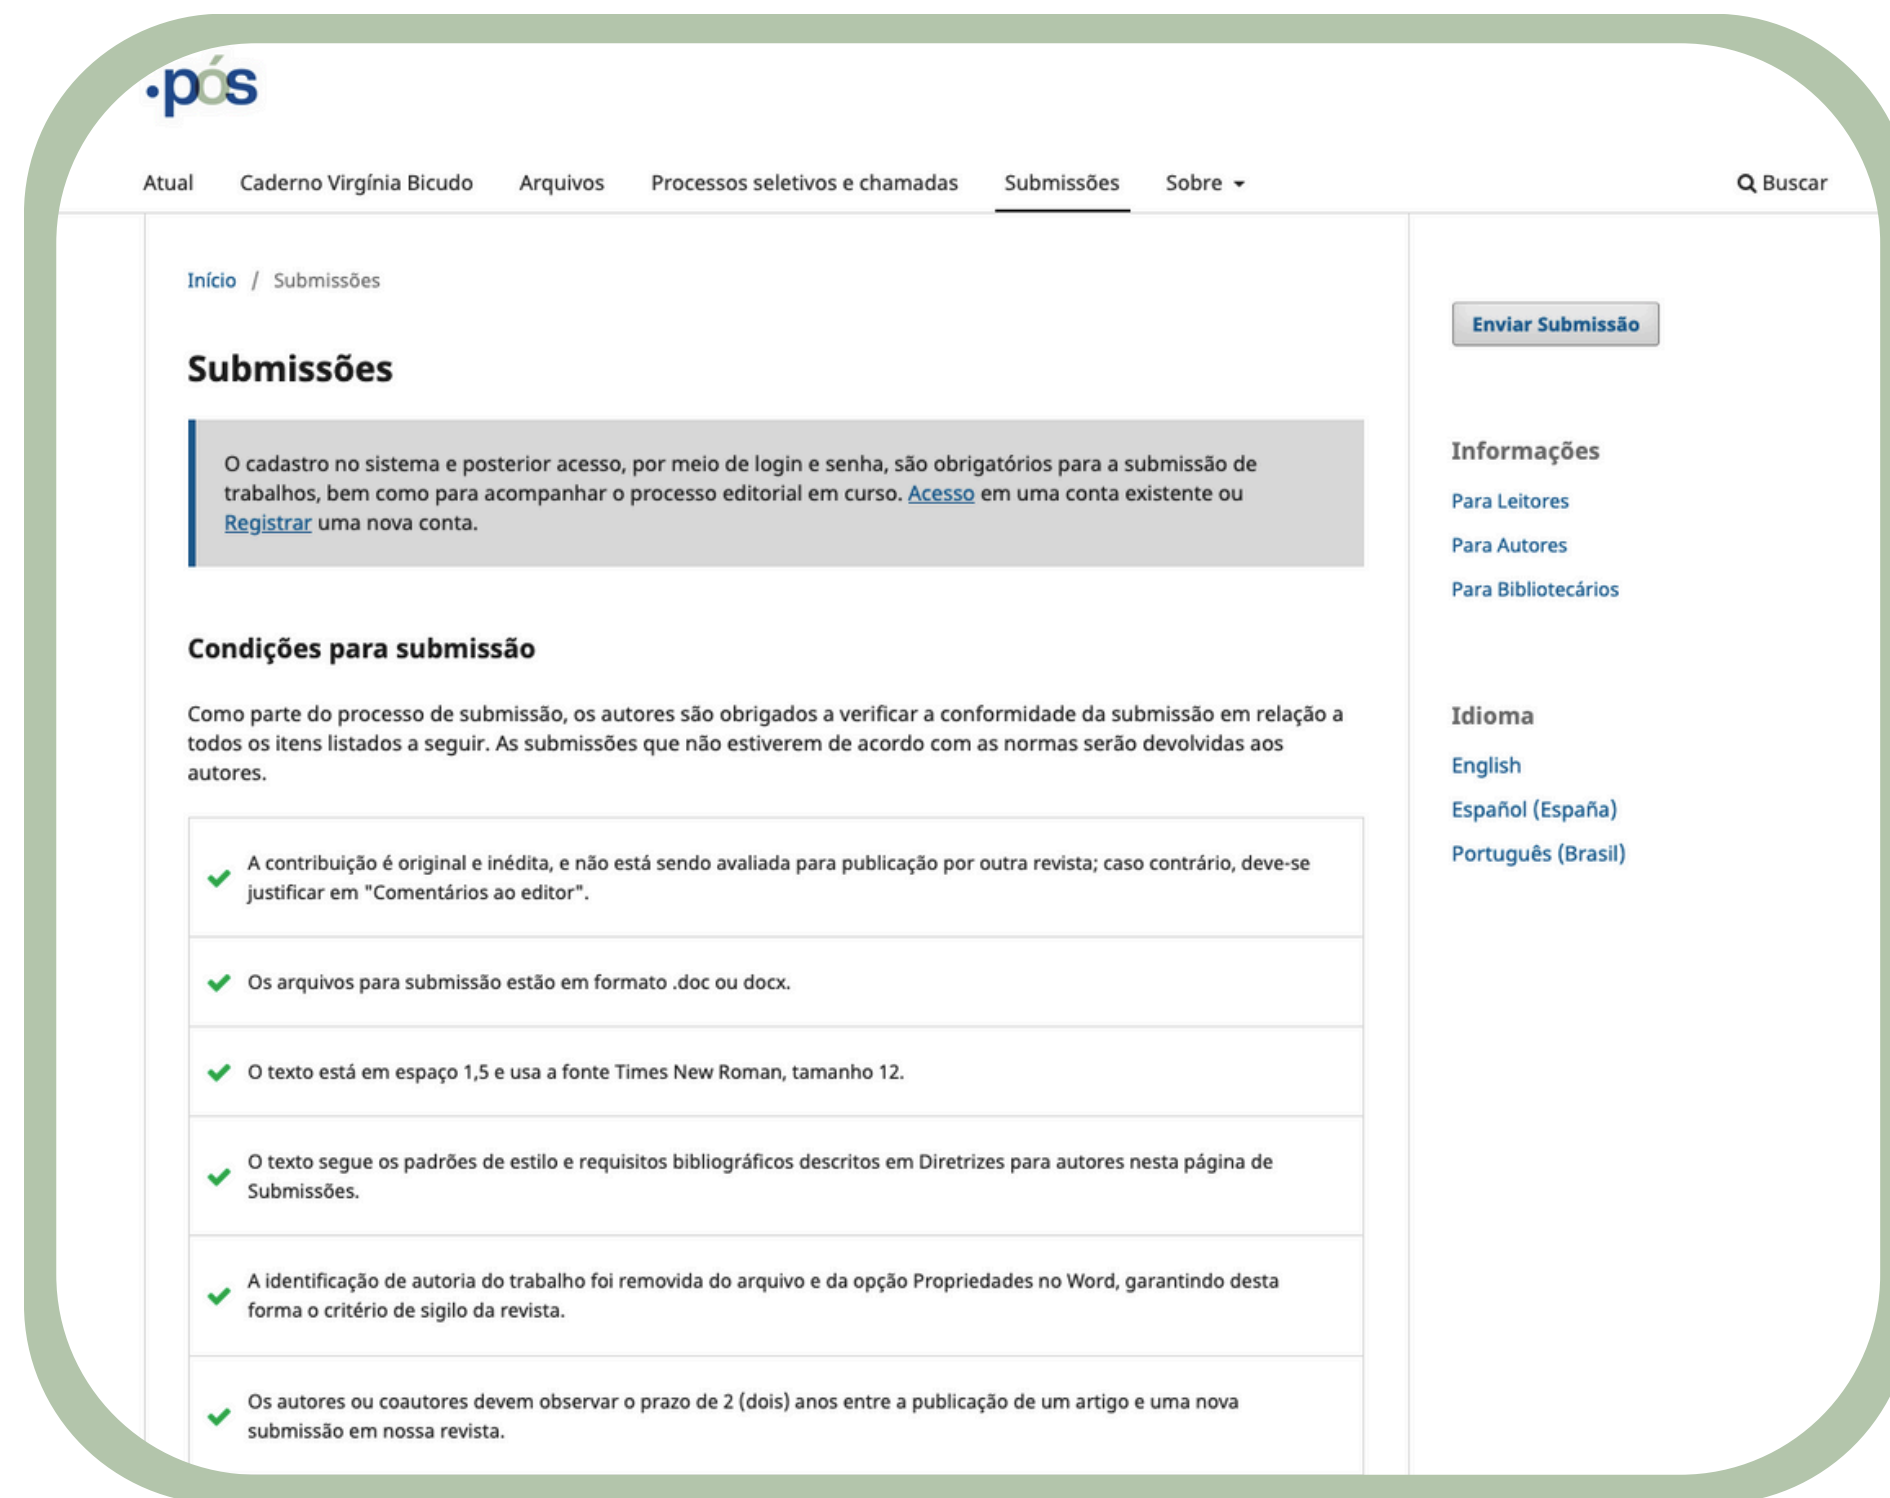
·pós

Atual Caderno Virgínia Bicudo Arquivos Processos seletivos e chamadas Submissões Sobre

Buscar

Início / Submissões

Submissões

O cadastro no sistema e posterior acesso, por meio de login e senha, são obrigatórios para a submissão de trabalhos, bem como para acompanhar o processo editorial em curso. Acesso em uma conta existente ou Registrar uma nova conta.

Condições para submissão

Como parte do processo de submissão, os autores são obrigados a verificar a conformidade da submissão em relação a todos os itens listados a seguir. As submissões que não estiverem de acordo com as normas serão devolvidas aos autores.

A contribuição é original e inédita, e não está sendo avaliada para publicação por outra revista; caso contrário, deve-se justificar em "Comentários ao editor".

Os arquivos para submissão estão em formato .doc ou docx.

O texto está em espaço 1,5 e usa a fonte Times New Roman, tamanho 12.

O texto segue os padrões de estilo e requisitos bibliográficos descritos em Diretrizes para autores nesta página de Submissões.

A identificação de autoria do trabalho foi removida do arquivo e da opção Propriedades no Word, garantindo desta forma o critério de sigilo da revista.

Os autores ou coautores devem observar o prazo de 2 (dois) anos entre a publicação de um artigo e uma nova submissão em nossa revista.

Enviar Submissão

Informações

Para Leitores

Para Autores

Para Bibliotecários

Idioma

English

Español (España)

Português (Brasil)